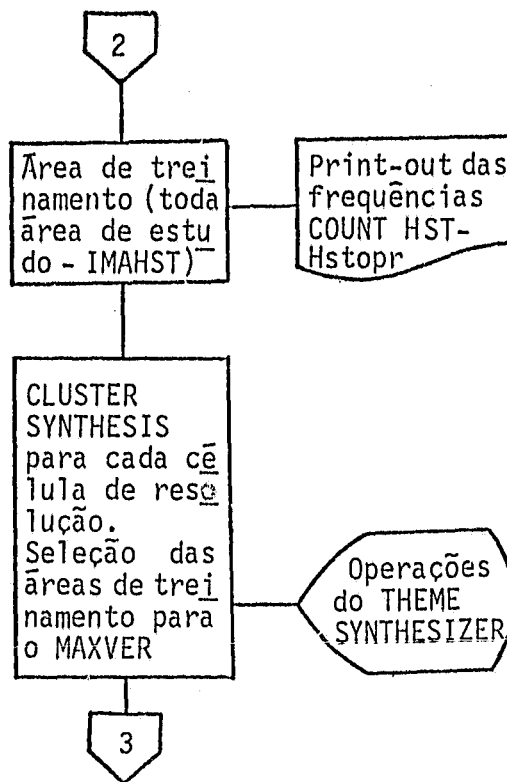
2

Área de treinamento (toda área de estudo - IMAHST)

Print-out das frequências COUNT HST-Hstopr

CLUSTER SYNTHESIS para cada célula de resolução. Seleção das áreas de treinamento para o MAXVER

Operações do THEME SYNTHESIZER

3